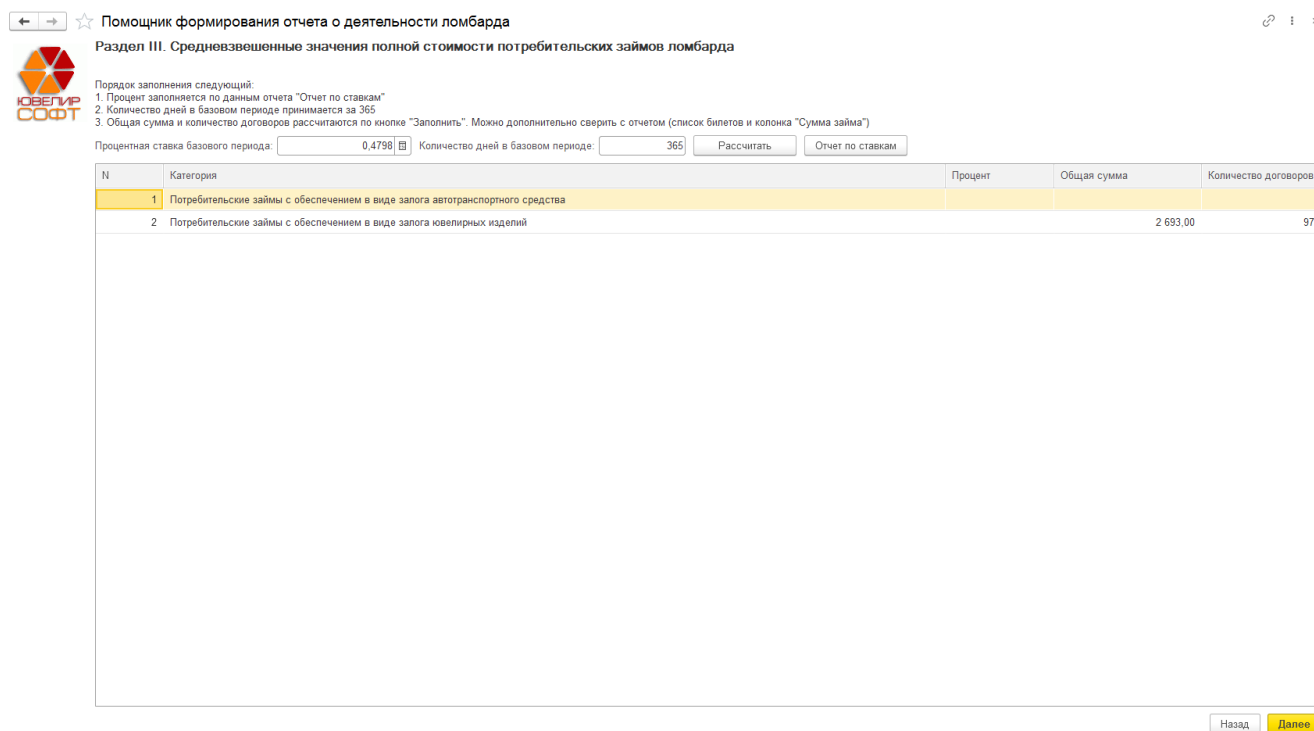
Помощник формирования отчета о деятельности ломбарда

Раздел III. Средневзвешенные значения полной стоимости потребительских займов ломбарда

ЮВЕЛИР СОФТ

Порядок заполнения следующий:
1. Процент заполняется по данным отчета "Отчет по ставкам"
2. Количество дней в базовом периоде принимается за 365
3. Общая сумма и количество договоров рассчитаются по кнопке "Заполнить". Можно дополнительно сверить с отчетом (список билетов и колонка "Сумма займа")

Процентная ставка базового периода: 0,4798 Количество дней в базовом периоде: 365 Рассчитать Отчет по ставкам

| N | Категория | Процент | Общая сумма | Количество договоров |
|---|---|---|---|---|
| 1 | Потребительские займы с обеспечением в виде залога автотранспортного средства | | | |
| 2 | Потребительские займы с обеспечением в виде залога ювелирных изделий | | 2 693,00 | 97 |

Назад Далее